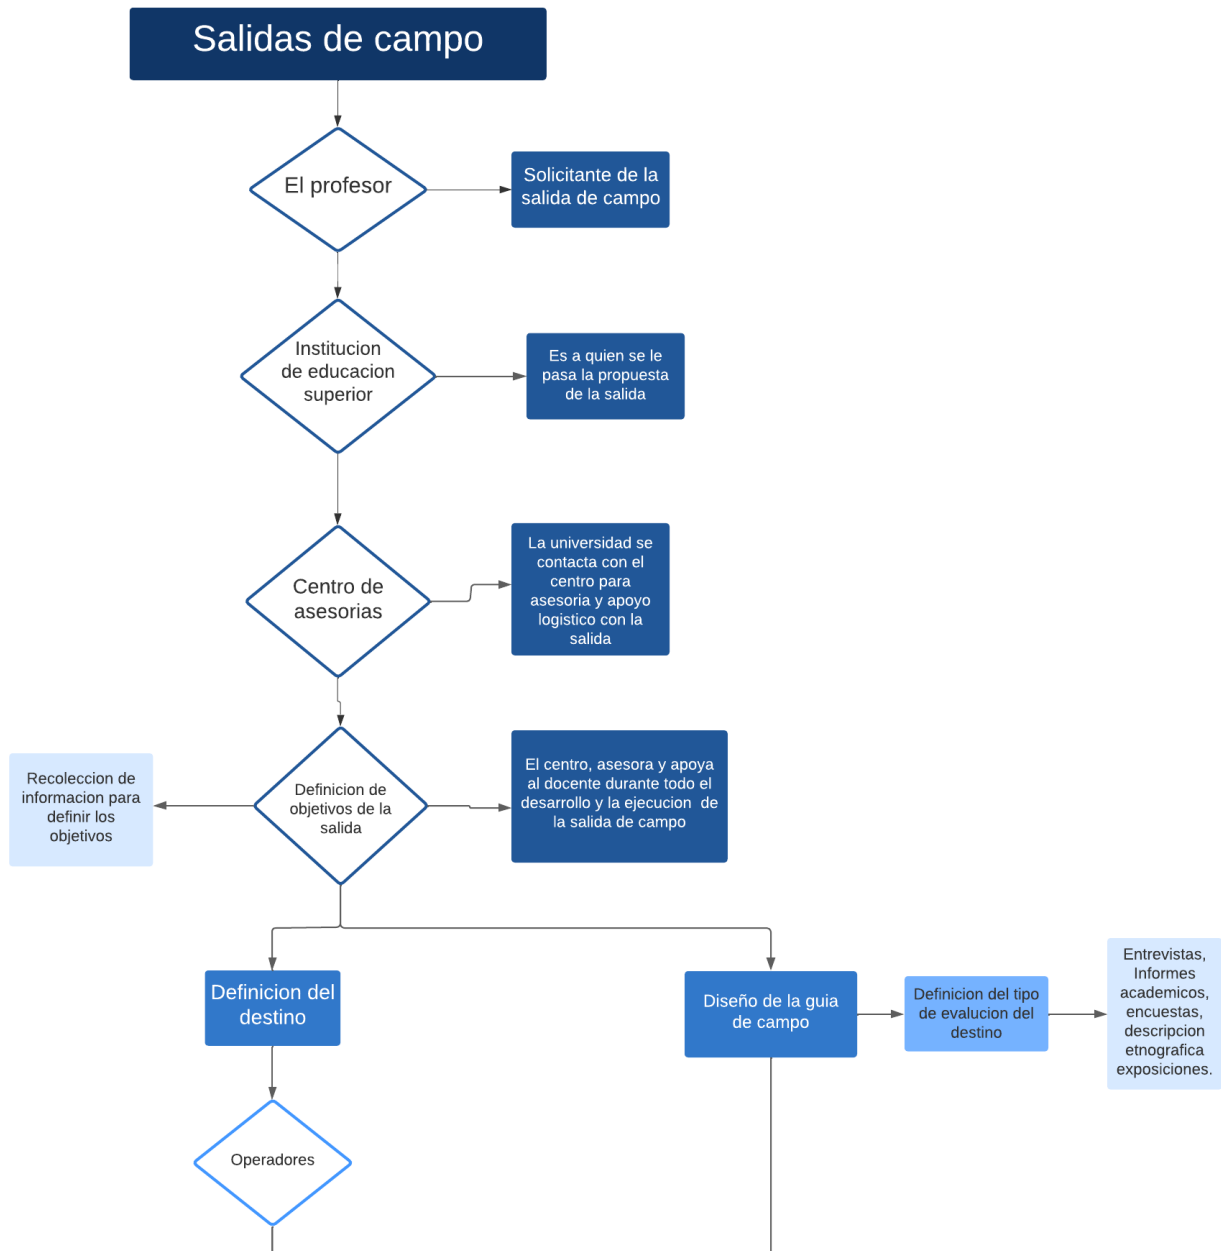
Salidas de campo

El profesor

Solicitante de la salida de campo

Institucion de educacion superior

Es a quien se le pasa la propuesta de la salida

Centro de asesorias

La universidad se contacta con el centro para asesoria y apoyo logistico con la salida

Recoleccion de informacion para definir los objetivos

Definicion de objetivos de la salida

El centro, asesora y apoya al docente durante todo el desarrollo y la ejecucion de la salida de campo

Definicion del destino

Diseño de la guia de campo

Definicion del tipo de evalucion del destino

Entrevistas, Informes academicos, encuestas, descripcion etnografica exposiciones.

Operadores